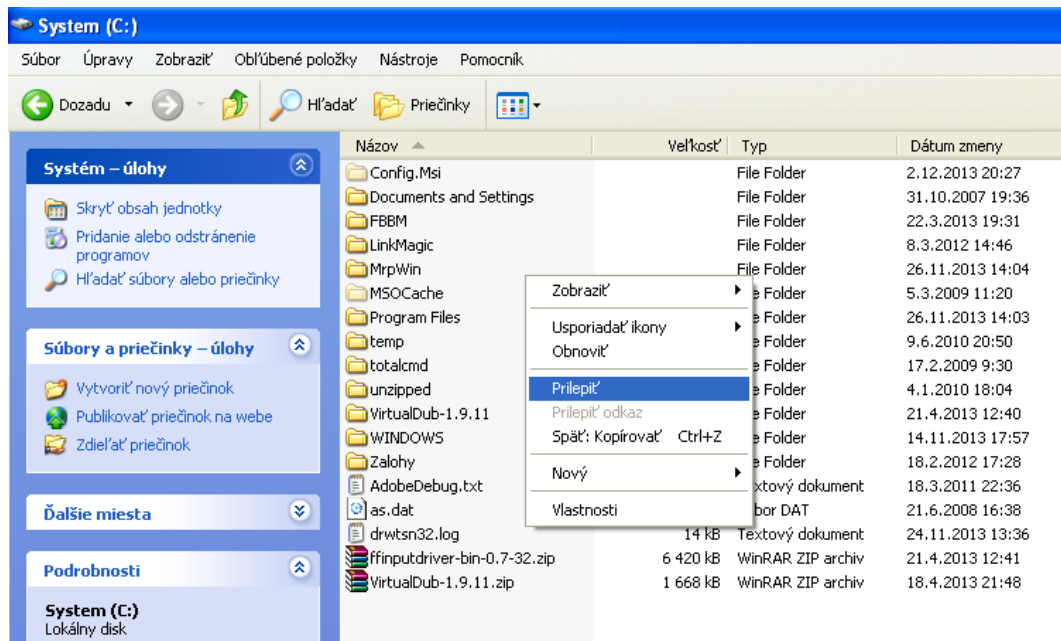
System (C:)

Súbor Úpravy Zobraziť Obľúbené položky Nástroje Pomocník

Dozadu Hľadať Priečinky

Systém – úlohy
Skryť obsah jednotky
Pridanie alebo odstránenie programov
Hľadať súbory alebo priečinky

Súbory a priečinky – úlohy
Vytvoriť nový priečinok
Publikovať priečinok na webe
Zdieľať priečinok

Ďalšie miesta

Podrobnosti
System (C:)
Lokálny disk

| Názov | Veľkosť | Typ | Dátum zmeny |
|---|---|---|---|
| Config.Msi | | File Folder | 2.12.2013 20:27 |
| Documents and Settings | | File Folder | 31.10.2007 19:36 |
| FBBM | | File Folder | 22.3.2013 19:31 |
| LinkMagic | | File Folder | 8.3.2012 14:46 |
| MrpWin | | File Folder | 26.11.2013 14:04 |
| MSOCache | | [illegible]e Folder | 5.3.2009 11:20 |
| Program Files | | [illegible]e Folder | 26.11.2013 14:03 |
| temp | | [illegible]e Folder | 9.6.2010 20:50 |
| totalcmd | | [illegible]e Folder | 17.2.2009 9:30 |
| unzipped | | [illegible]e Folder | 4.1.2010 18:04 |
| VirtualDub-1.9.11 | | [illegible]e Folder | 21.4.2013 12:40 |
| WINDOWS | | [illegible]e Folder | 14.11.2013 17:57 |
| Zalohy | | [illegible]e Folder | 18.2.2012 17:28 |
| AdobeDebug.txt | | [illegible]extový dokument | 18.3.2011 22:36 |
| as.dat | | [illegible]bor DAT | 21.6.2008 16:38 |
| drwtsn32.log | 14 kB | Textový dokument | 24.11.2013 13:36 |
| ffinputdriver-bin-0.7-32.zip | 6 420 kB | WinRAR ZIP archív | 21.4.2013 12:41 |
| VirtualDub-1.9.11.zip | 1 668 kB | WinRAR ZIP archív | 18.4.2013 21:48 |

Zobraziť
Usporiadať ikony
Obnoviť
Prilepiť
Prilepiť odkaz
Späť: Kopírovať Ctrl+Z
Nový
Vlastnosti